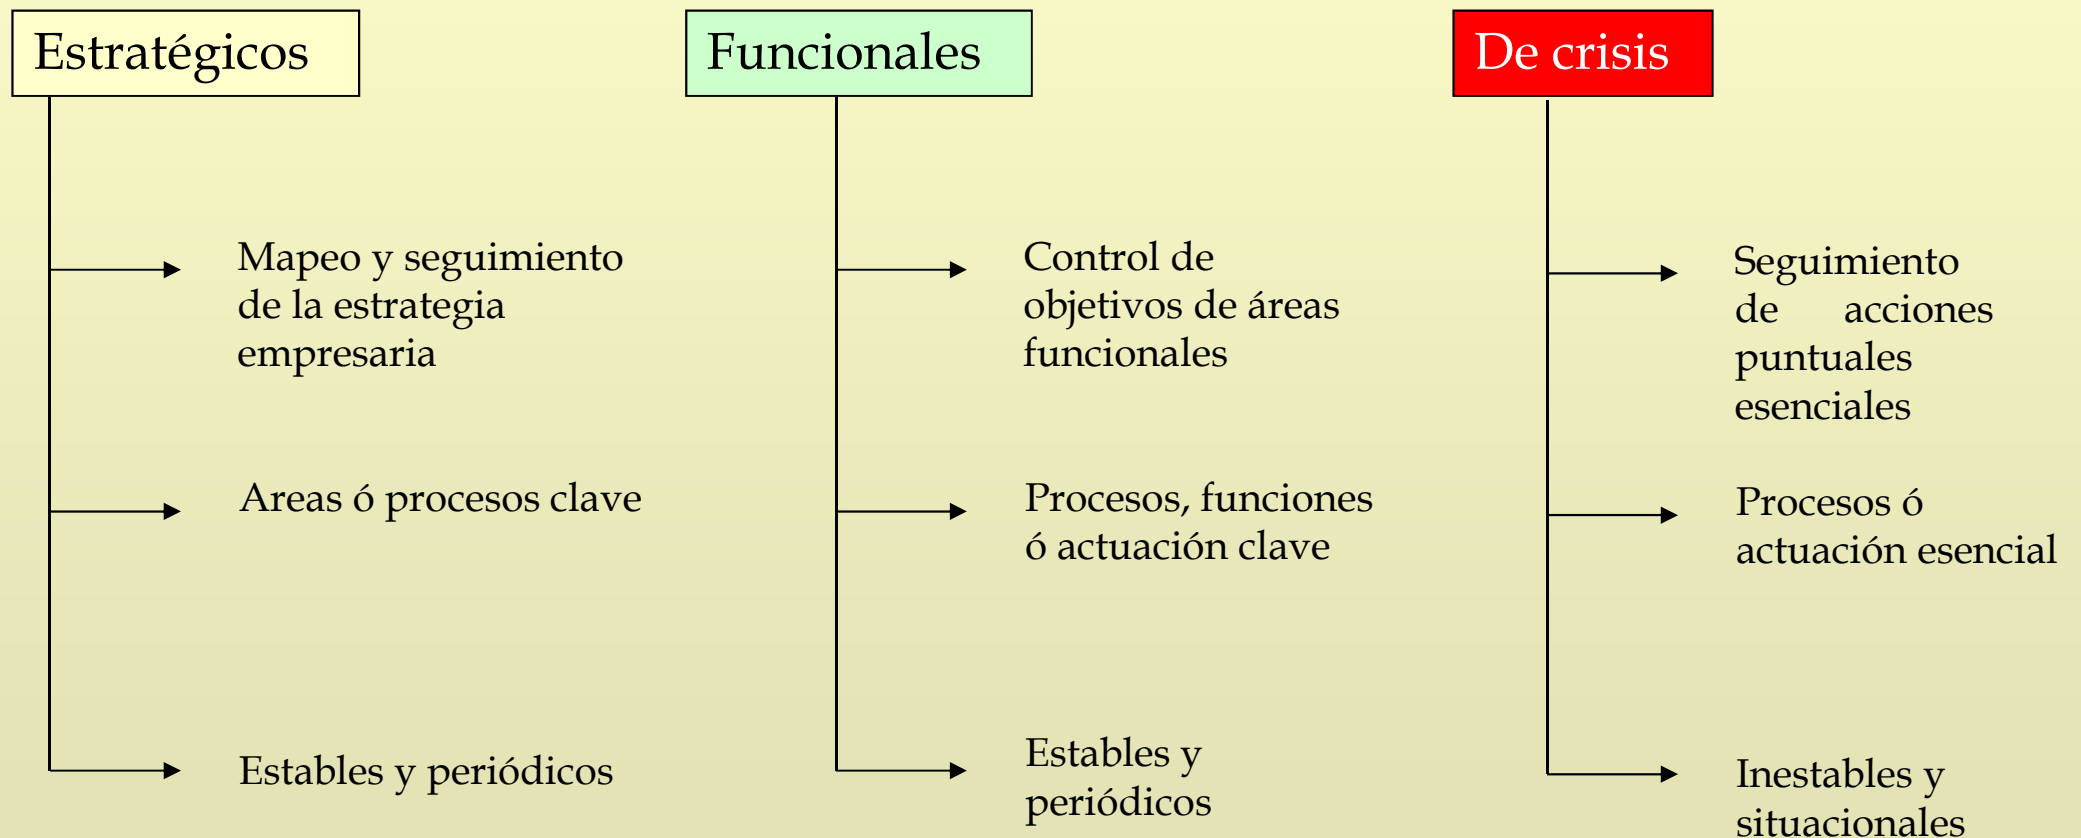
Estratégicos

Mapeo y seguimiento de la estrategia empresaria

Areas ó procesos clave

Estables y periódicos

Funcionales

Control de objetivos de áreas funcionales

Procesos, funciones ó actuación clave

Estables y periódicos

De crisis

Seguimiento de acciones puntuales esenciales

Procesos ó actuación esencial

Inestables y situacionales